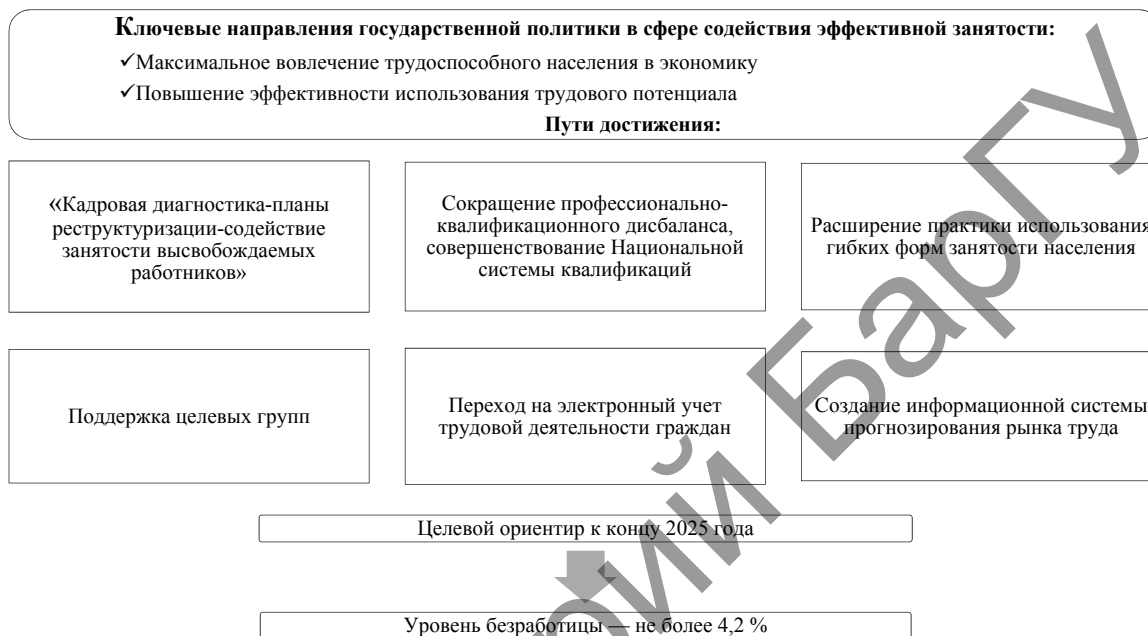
**Ключевые направления государственной политики в сфере содействия эффективной занятости:**

✓Максимальное вовлечение трудоспособного населения в экономику

✓Повышение эффективности использования трудового потенциала

**Пути достижения:**

«Кадровая диагностика-планы реструктуризации-содействие занятости высвобождаемых работников»

Сокращение профессионально-квалификационного дисбаланса, совершенствование Национальной системы квалификаций

Расширение практики использования гибких форм занятости населения

Поддержка целевых групп

Переход на электронный учет трудовой деятельности граждан

Создание информационной системы прогнозирования рынка труда

Целевой ориентир к концу 2025 года

Уровень безработицы — не более 4,2 %

Репозиторий БарГУ